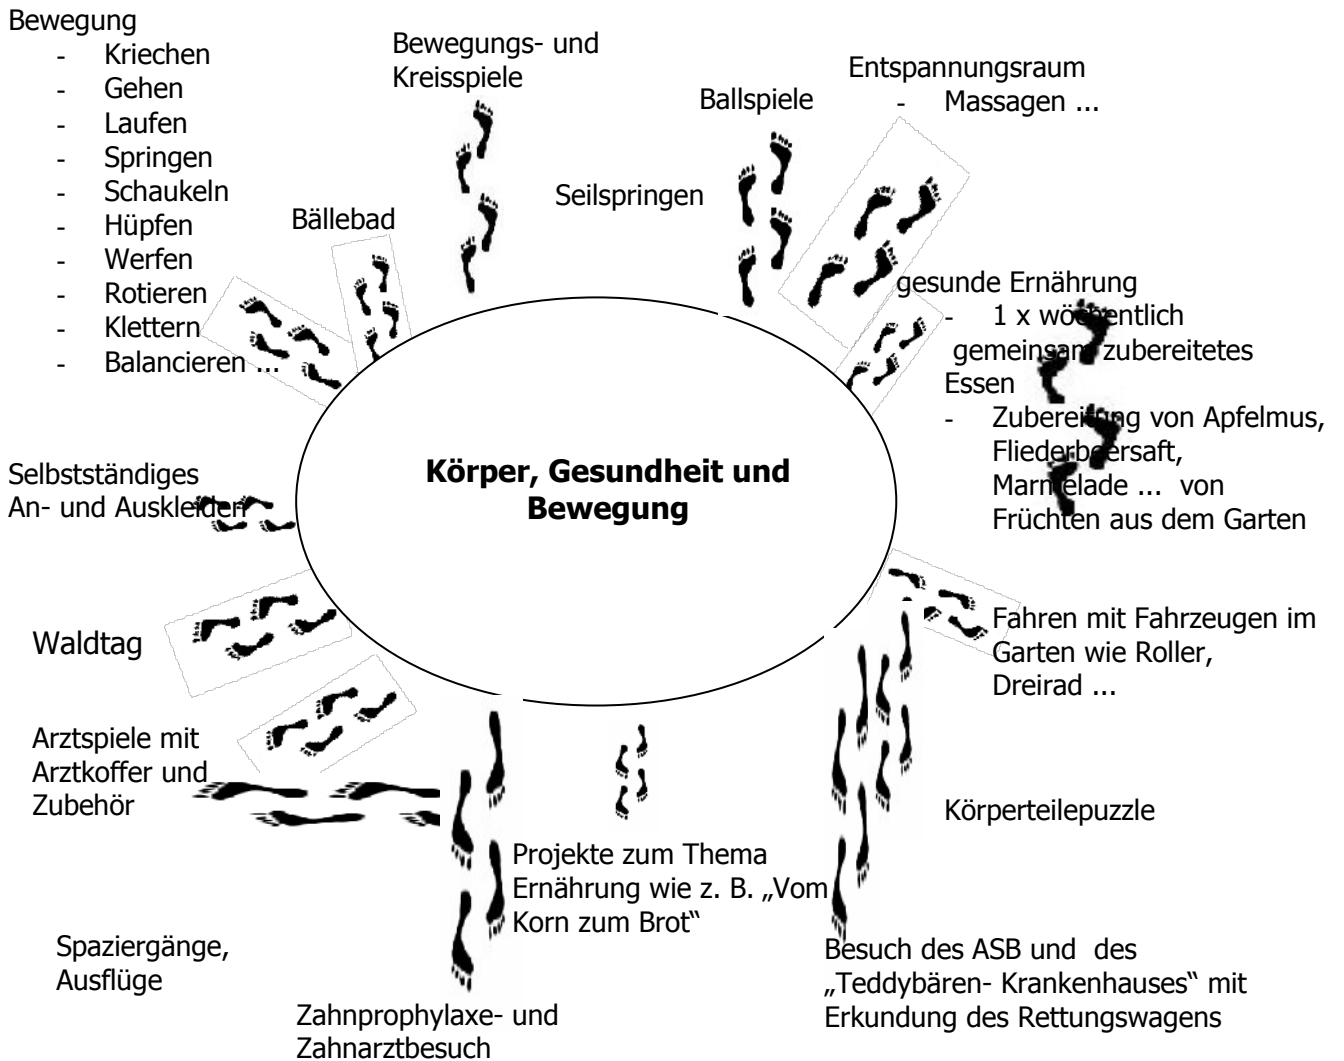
Bewegung
- Kriechen
- Gehen
- Laufen
- Springen
- Schaukeln
- Hüpfen
- Werfen
- Rotieren
- Klettern
- Balancieren ...

Bewegungs- und Kreisspiele

Ballspiele

Entspannungsraum
- Massagen ...

Bällebad

Seilspringen

gesunde Ernährung
- 1 x wöchentlich gemeinsam zubereitetes Essen
- Zubereitung von Apfelmus, Fliederbeersaft, Marmelade ... von Früchten aus dem Garten

Selbstständiges An- und Auskleiden

Körper, Gesundheit und Bewegung

Waldtag

Fahren mit Fahrzeugen im Garten wie Roller, Dreirad ...

Arztspiele mit Arztkoffer und Zubehör

Körperteilepuzzle

Projekte zum Thema Ernährung wie z. B. „Vom Korn zum Brot"

Spaziergänge, Ausflüge

Besuch des ASB und des „Teddybären- Krankenhauses" mit Erkundung des Rettungswagens

Zahnprophylaxe- und Zahnarztbesuch